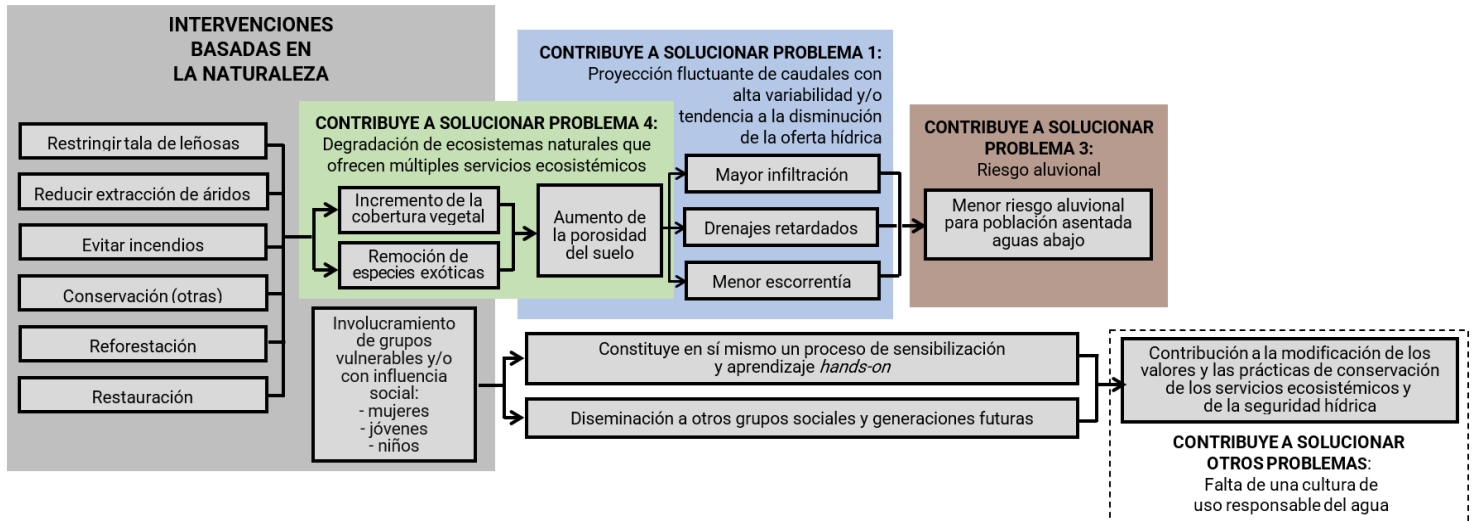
INTERVENCIONES BASADAS EN LA NATURALEZA

Restringir tala de leñosas

Reducir extracción de áridos

Evitar incendios

Conservación (otras)

Reforestación

Restauración

CONTRIBUYE A SOLUCIONAR PROBLEMA 1:
Proyección fluctuante de caudales con alta variabilidad y/o tendencia a la disminución de la oferta hídrica

CONTRIBUYE A SOLUCIONAR PROBLEMA 4:
Degradación de ecosistemas naturales que ofrecen múltiples servicios ecosistémicos

Incremento de la cobertura vegetal

Remoción de especies exóticas

Aumento de la porosidad del suelo

Mayor infiltración

Drenajes retardados

Menor escorrentía

CONTRIBUYE A SOLUCIONAR PROBLEMA 3:
Riesgo aluvional

Menor riesgo aluvional para población asentada aguas abajo

Involucramiento de grupos vulnerables y/o con influencia social:
- mujeres
- jóvenes
- niños

Constituye en sí mismo un proceso de sensibilización y aprendizaje *hands-on*

Diseminación a otros grupos sociales y generaciones futuras

Contribución a la modificación de los valores y las prácticas de conservación de los servicios ecosistémicos y de la seguridad hídrica

CONTRIBUYE A SOLUCIONAR OTROS PROBLEMAS:
Falta de una cultura de uso responsable del agua